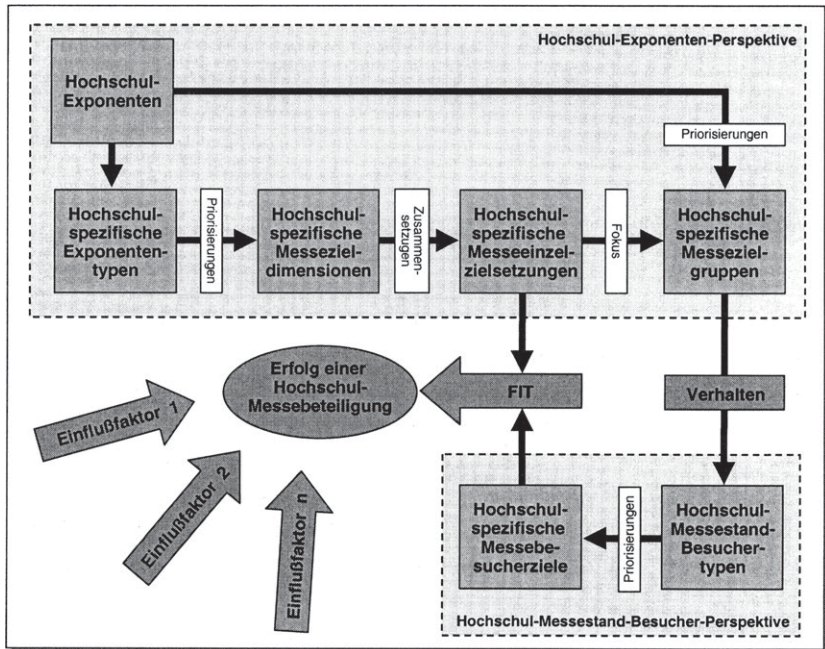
Hochschul-Exponenten-Perspektive

Hochschul-Exponenten

Priorisierungen

Hochschulspezifische Exponententypen

Priorisierungen

Hochschulspezifische Messezieldimensionen

Zusammensetzungen

Hochschulspezifische Messeeinzelzielsetzungen

Fokus

Hochschulspezifische Messezielgruppen

Erfolg einer Hochschul-Messebeteiligung

FIT

Verhalten

Einflußfaktor 1

Einflußfaktor 2

Einflußfaktor n

Hochschulspezifische Messebesucherziele

Priorisierungen

Hochschul-Messestand-Besuchertypen

Hochschul-Messestand-Besucher-Perspektive